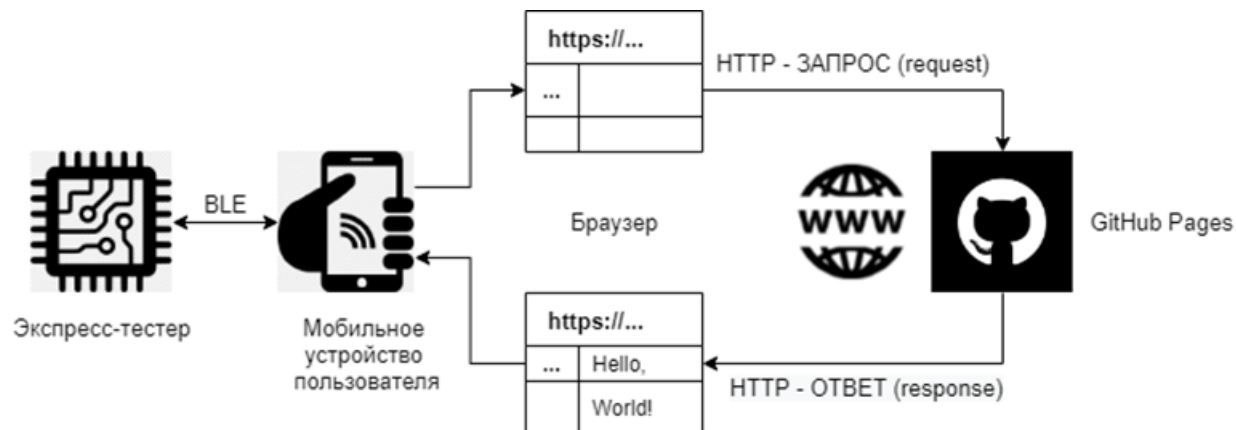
https://...

...

HTTP - ЗАПРОС (request)

BLE

Браузер

WWW

GitHub Pages

Экспресс-тестер

Мобильное устройство пользователя

https://...

| ... | Hello, |
|---|---|
| | World! |

HTTP - ОТВЕТ (response)